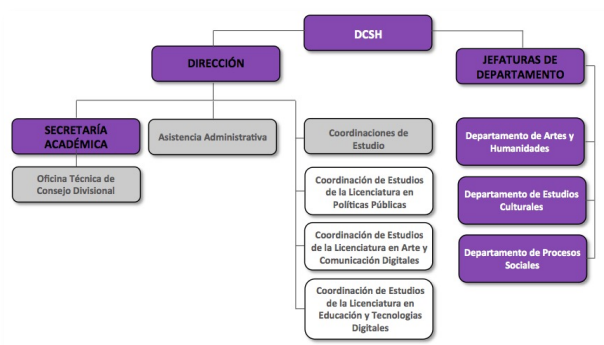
DCSH

DIRECCIÓN

JEFATURAS DE DEPARTAMENTO

SECRETARÍA ACADÉMICA

Oficina Técnica de Consejo Divisional

Asistencia Administrativa

Coordinaciones de Estudio

Coordinación de Estudios de la Licenciatura en Políticas Públicas

Coordinación de Estudios de la Licenciatura en Arte y Comunicación Digitales

Coordinación de Estudios de la Licenciatura en Educación y Tecnologías Digitales

Departamento de Artes y Humanidades

Departamento de Estudios Culturales

Departamento de Procesos Sociales